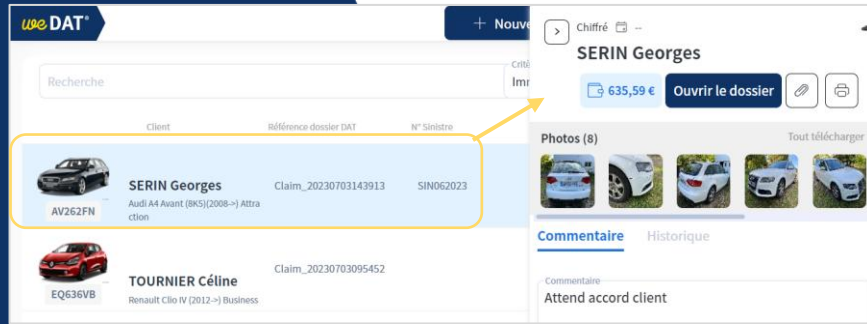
weDAT®

+ Nouve

Recherche

Criti
Imm

Client
Référence dossier DAT
N° Sinistre

AV262FN
SERIN Georges
Audi A4 Avant (8K5)(2008->) Attraction
Claim_20230703143913
SIN062023

EQ636VB
TOURNIER Céline
Renault Clio IV (2012->) Business
Claim_20230703095452

Chiffré --

SERIN Georges

635,59 €
Ouvrir le dossier

Photos (8)
Tout télécharger

Commentaire
Historique

Commentaire
Attend accord client